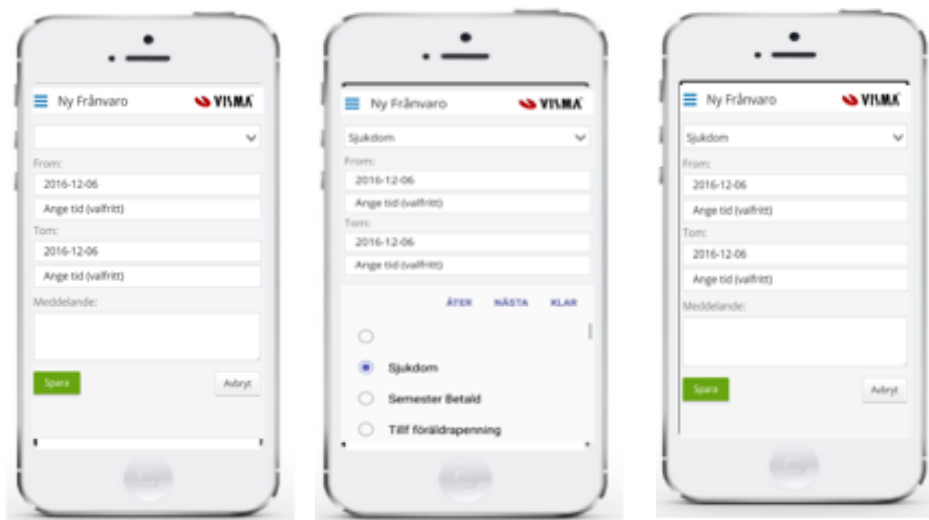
Ny Frånvaro VISMA

From:

2016-12-06

Ange tid (valfritt)

Tom:

2016-12-06

Ange tid (valfritt)

Meddelande:

Spara

Avbryt

Ny Frånvaro VISMA

Sjukdom

From:

2016-12-06

Ange tid (valfritt)

Tom:

2016-12-06

Ange tid (valfritt)

ÅTER NÄSTA KLAR

Sjukdom

Semester Betald

Tillf föräldrapenning

Ny Frånvaro VISMA

Sjukdom

From:

2016-12-06

Ange tid (valfritt)

Tom:

2016-12-06

Ange tid (valfritt)

Meddelande:

Spara

Avbryt